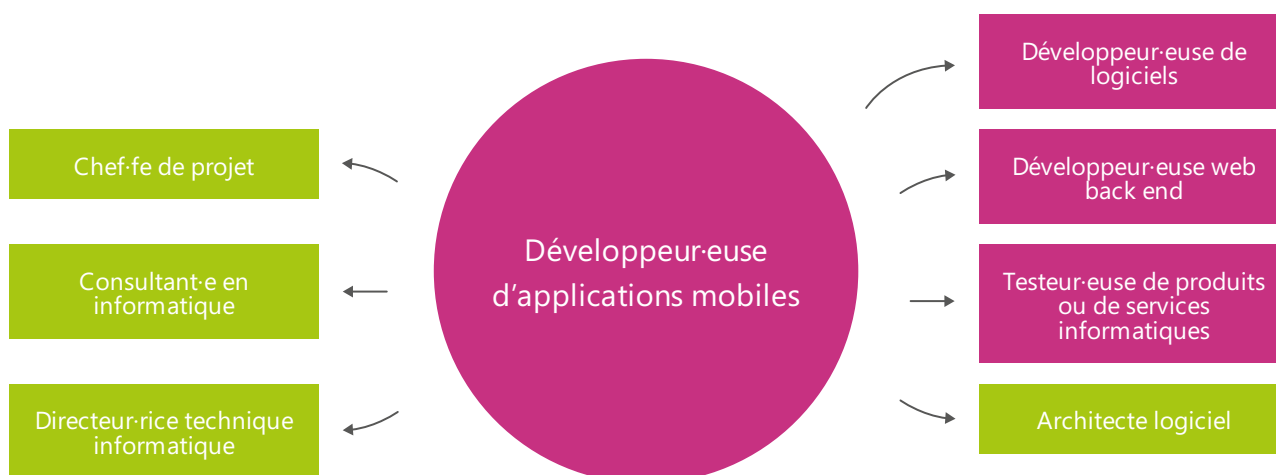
Développeur·euse d'applications mobiles

Chef·fe de projet

Consultant·e en informatique

Directeur·rice technique informatique

Développeur·euse de logiciels

Développeur·euse web back end

Testeur·euse de produits ou de services informatiques

Architecte logiciel